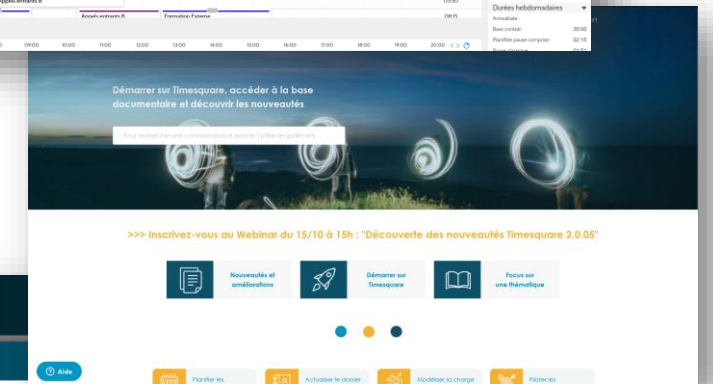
Appels entrants B
Appels entrants B
Formation Externe
08:00 09:00 10:00 11:00 12:00 13:00 14:00 15:00 16:00 17:00 18:00 19:00 20:00

Durées hebdomadaires
Annualisée
Base contrat 35:00
Planifiée pause comprise 32:15

Démarrer sur Timesquare, accéder à la base documentaire et découvrir les nouveautés

Pour rechercher une correspondance exacte, utilise les guillemets

>>> Inscrivez-vous au Webinar du 15/10 à 15h : "Découverte des nouveautés Timesquare 2.0.05"

Nouveautés et améliorations

Démarrer sur Timesquare

Focus sur une thématique

Aide

Planifier les

Actualiser le dossier

Modéliser la charge

Piloter les